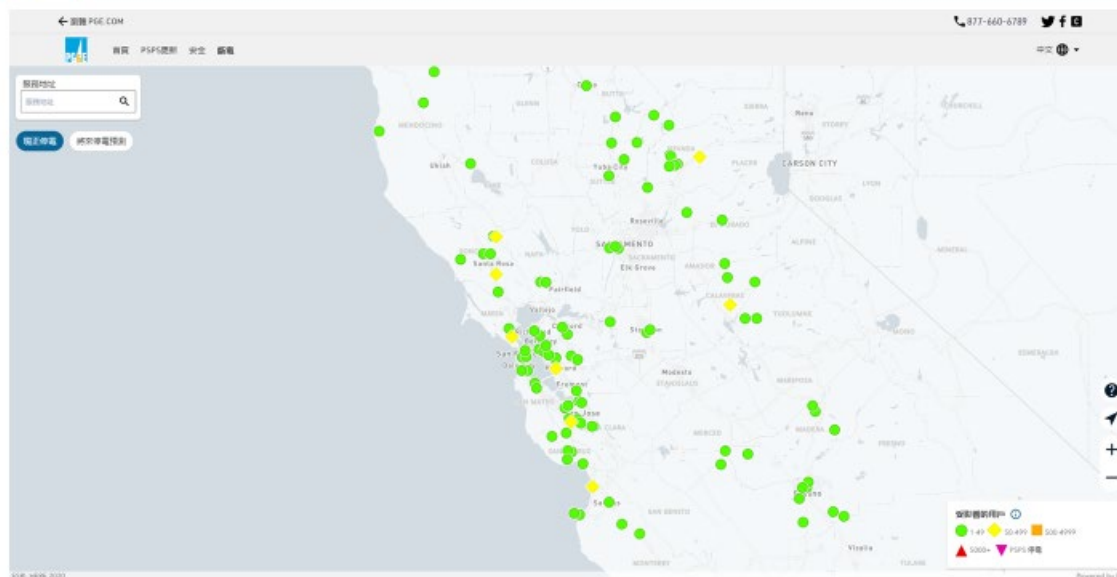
← 回到 PGE.COM

877-660-6789

首頁 PSPS更新 安全 停電

中文

搜尋地址

搜尋地址

現正停電

將來停電預測

Chico

BUTTE

GLENN

Reno

STOREY

MENDOCINO

NEVADA

Yuba City

PLACER

CARSON CITY

Ukiah

COLUSA

SUTTER

LYON

Roseville

DOUGLAS

YOLO

SACRAMENTO

ALPINE

SONOMA

NAPA

SACRAMENTO

MINERAL

Santa Rosa

Elk Grove

AMADOR

Fairfield

CALAVERAS

TUOLUMNE

MARIN

Vallejo

Concord

Stockton

MONO

Berkeley

San Francisco

Oakland

Modesto

ESMERALDA

Fremont

STANISLAUS

MARIPOSA

SAN MATEO

San Jose

SANTA CLARA

MERCED

MADERA

FRESNO

Salinas

SAN BENITO

Fresno

受影響的用戶

1-49

50-499

500-4999

5000+

PSPS 停電

Visalia

TULARE

MONTEREY

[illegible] 2020

Powered by